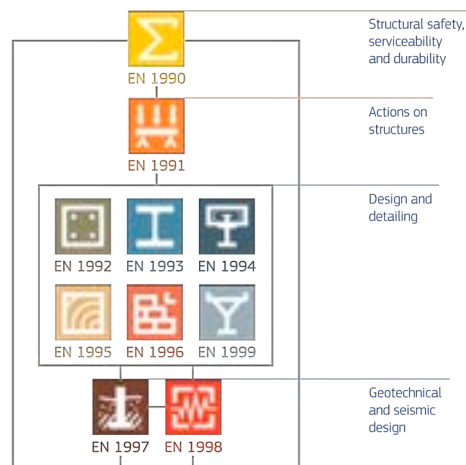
$\Sigma$
EN 1990

Structural safety, serviceability and durability

EN 1991

Actions on structures

EN 1992 EN 1993 EN 1994
EN 1995 EN 1996 EN 1999

Design and detailing

EN 1997 EN 1998

Geotechnical and seismic design